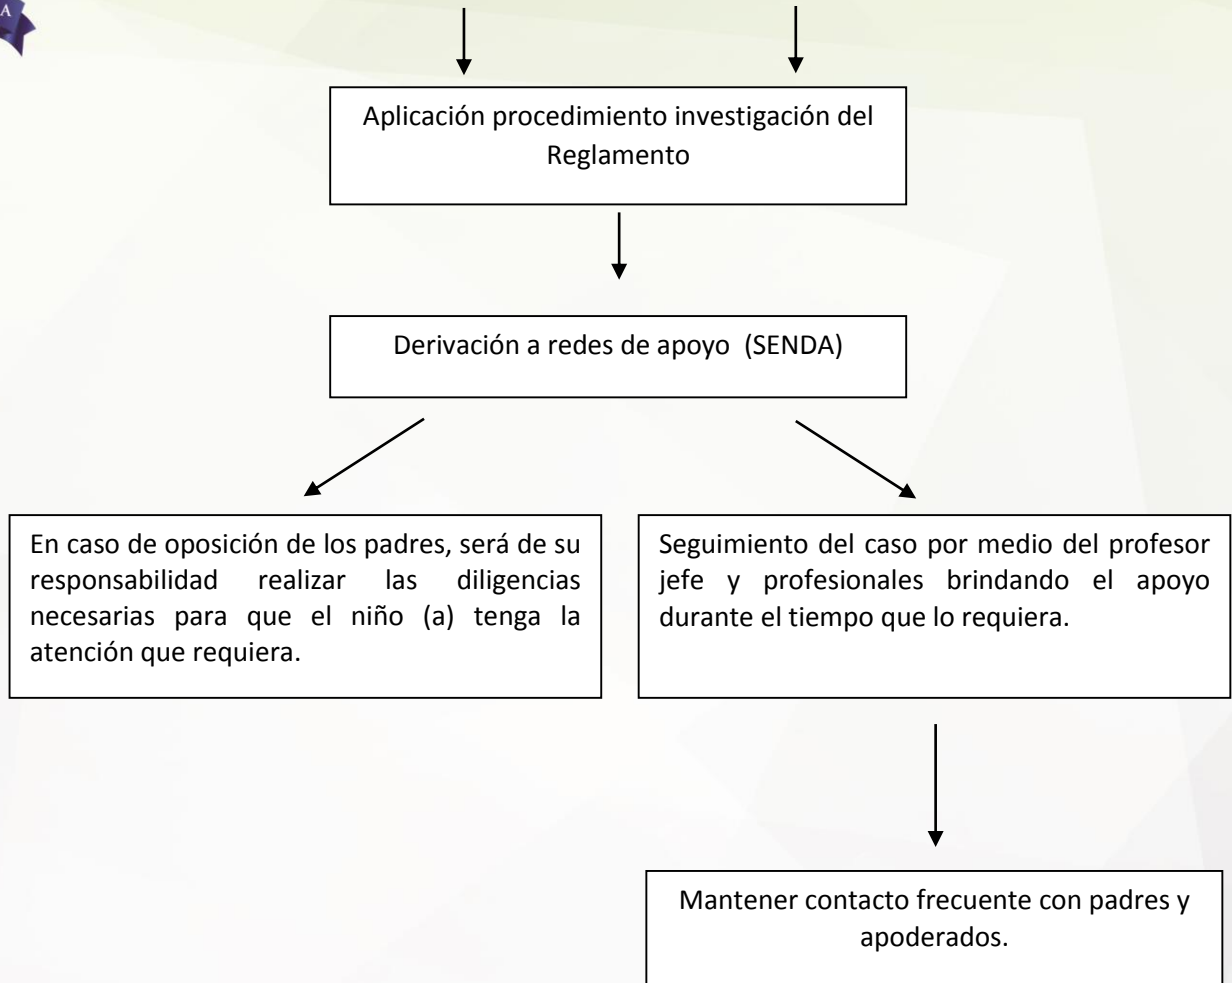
A

Aplicación procedimiento investigación del Reglamento

Derivación a redes de apoyo (SENDA)

En caso de oposición de los padres, será de su responsabilidad realizar las diligencias necesarias para que el niño (a) tenga la atención que requiera.

Seguimiento del caso por medio del profesor jefe y profesionales brindando el apoyo durante el tiempo que lo requiera.

Mantener contacto frecuente con padres y apoderados.